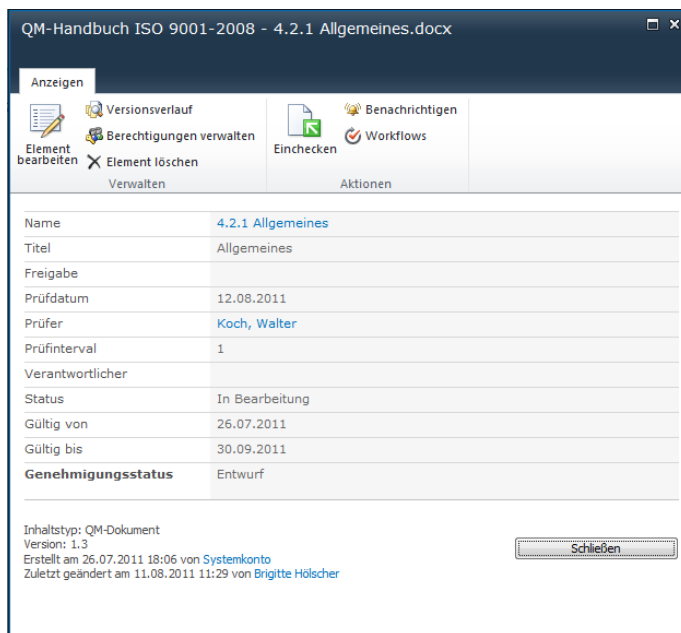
QM-Handbuch ISO 9001-2008 - 4.2.1 Allgemeines.docx

Anzeigen

Element bearbeiten
Versionsverlauf
Berechtigungen verwalten
Element löschen
Verwalten

Einchecken
Benachrichtigen
Workflows
Aktionen

| | |
|---|---|
| Name | 4.2.1 Allgemeines |
| Titel | Allgemeines |
| Freigabe | |
| Prüfdatum | 12.08.2011 |
| Prüfer | Koch, Walter |
| Prüfinterval | 1 |
| Verantwortlicher | |
| Status | In Bearbeitung |
| Gültig von | 26.07.2011 |
| Gültig bis | 30.09.2011 |
| **Genehmigungsstatus** | Entwurf |

Inhaltstyp: QM-Dokument
Version: 1.3
Erstellt am 26.07.2011 18:06 von Systemkonto
Zuletzt geändert am 11.08.2011 11:29 von Brigitte Hölscher

Schließen